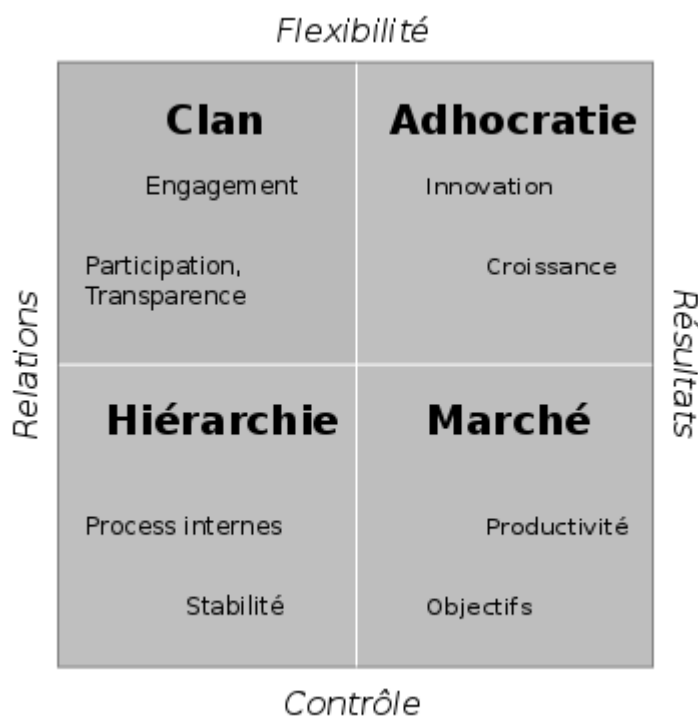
Flexibilité

Relations

Résultats

Clan

Engagement

Participation, Transparence

Adhocratie

Innovation

Croissance

Hiérarchie

Process internes

Stabilité

Marché

Productivité

Objectifs

Contrôle